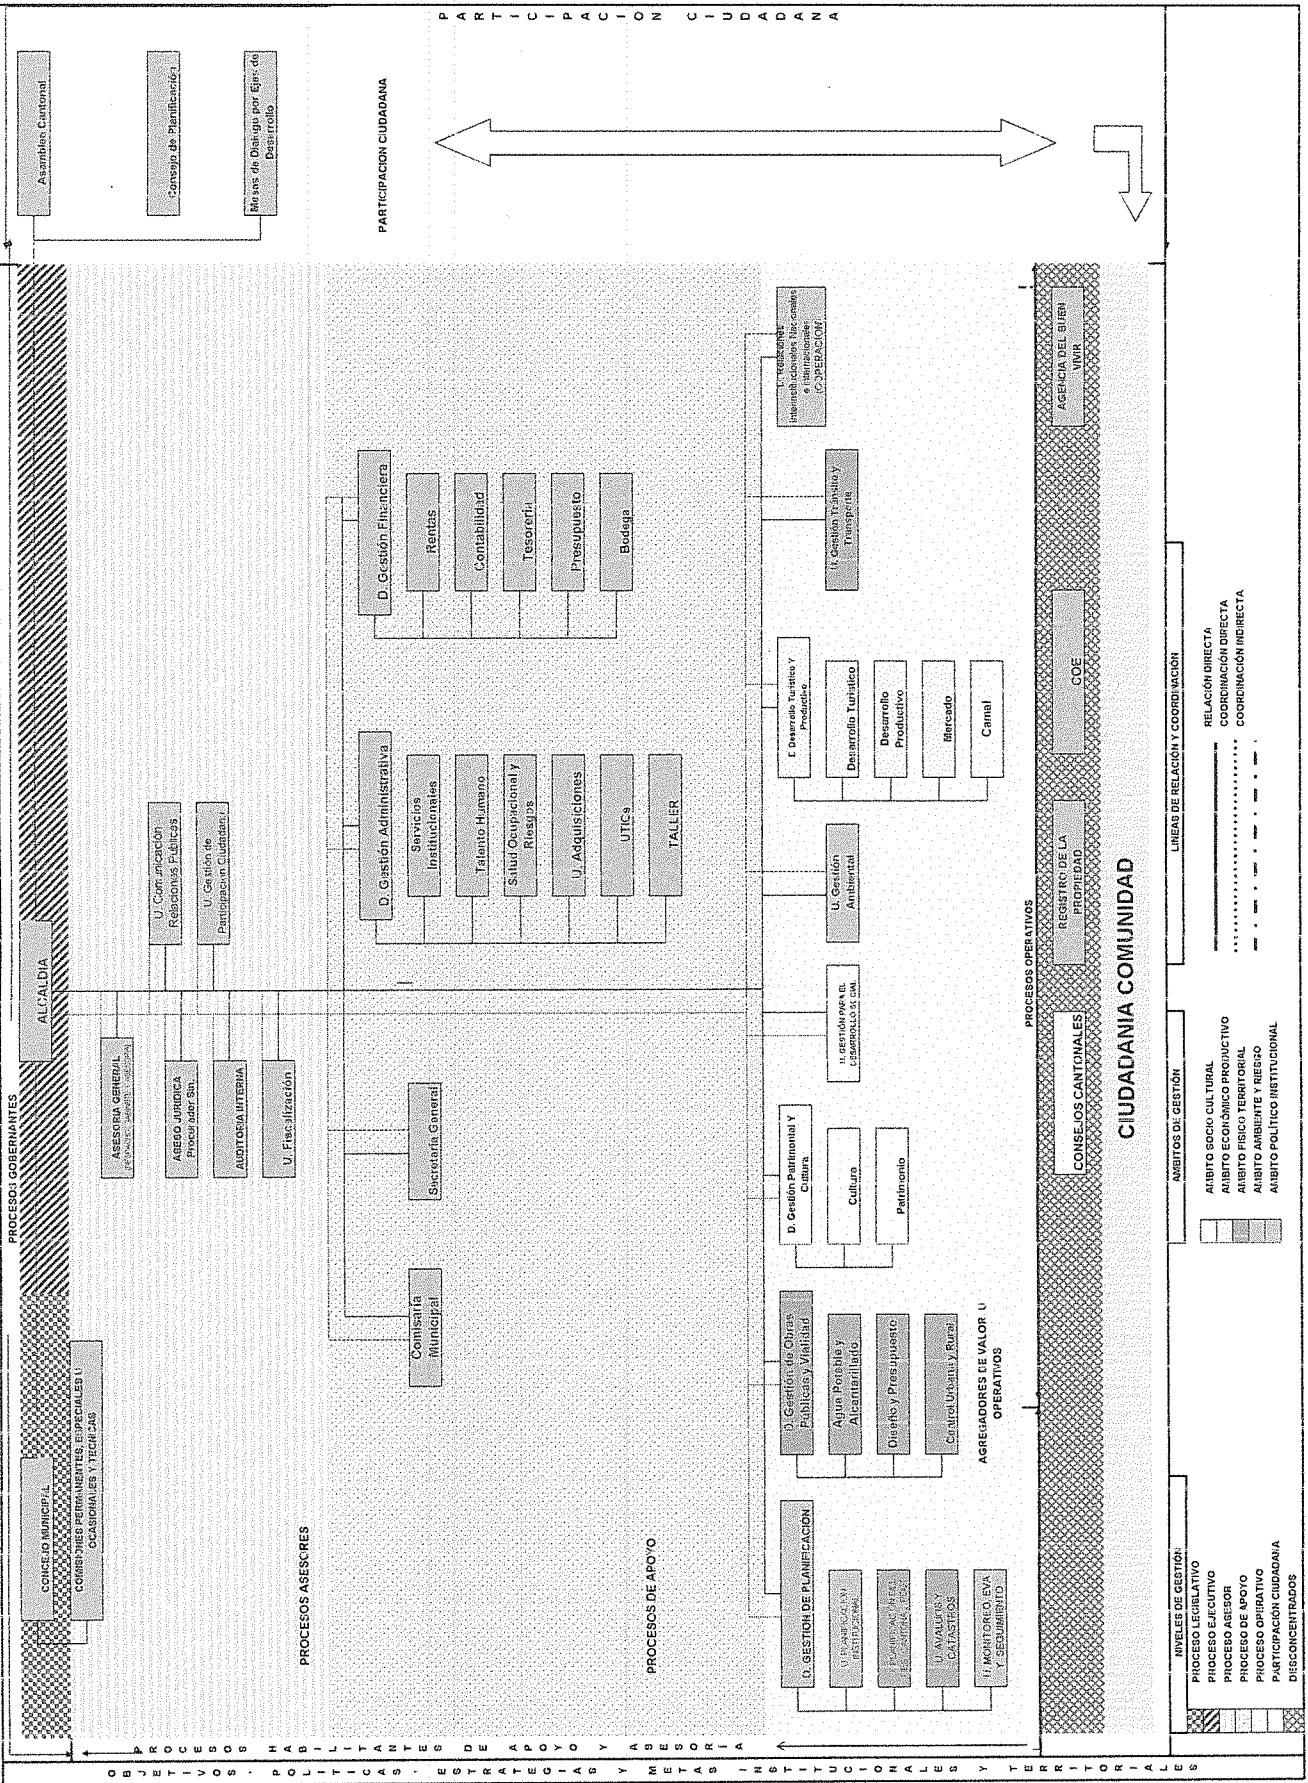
PARTICIPACION CIUDADANA

Asamblea Cantonal

Consejo de Planificación

Mesas de Dialogo por Ejes de Desarrollo

PARTICIPACION CIUDADANA

PROCESOS GOBERNANTES

CONCEJO MUNICIPAL

COMISIONES PERMANENTES, ESPECIALES U OCASIONALES Y TECNICAS

ALCALDIA

PROCESOS ASESORES

ASESORIA GENERAL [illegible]

ASESO JURIDICA Procurador Sin.

AUDITORIA INTERNA

U. Fiscalización

U. Comunicación Relaciones Publicas

U. Gestión de Participación Ciudadana

PROCESOS DE APOYO

Comisaria Municipal

Secretaria General

D. Gestión Administrativa

Servicios Institucionales

Talento Humano

Salud Ocupacional y Riesgos

U. Adquisiciones

UTICs

TALLER

D. Gestión Financiera

Rentas

Contabilidad

Tesorería

Presupuesto

Bodega

AGREGADORES DE VALOR U OPERATIVOS

D. GESTION DE PLANIFICACION

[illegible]

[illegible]

U. AVALUOS Y CATASTROS

U. MONITOREO, EVA. Y SEGUIMIENTO

D. Gestión de Obras Publicas y Vialidad

Agua Potable y Alcantarillado

Diseño y Presupuesto

Control Urbano y Rural

D. Gestión Patrimonial Y Cultura

Cultura

Patrimonio

U. GESTION PARA EL DESARROLLO SOCIAL

U. Gestión Ambiental

E. Desarrollo Turístico Y Productivo

Desarrollo Turístico

Desarrollo Productivo

Mercado

Camal

U. Gestión Tránsito y Transporte

U. Relaciones Interinstitucionales Nacionales e Internacionales (COOPERACION)

PROCESOS OPERATIVOS

CONSEJOS CANTONALES

REGISTRO DE LA PROPIEDAD

COE

AGENCIA DEL BUEN VIVIR

CIUDADANIA COMUNIDAD

OBJETIVOS, HABILITANTES, ESTRATEGIAS Y METAS INSTITUCIONALES Y TERRITORIALES

NIVELES DE GESTIÓN
PROCESO LEGISLATIVO
PROCESO EJECUTIVO
PROCESO ASESOR
PROCESO DE APOYO
PROCESO OPERATIVO
PARTICIPACIÓN CIUDADANA
DESCONCENTRADOS

AMBITOS DE GESTIÓN
AMBITO SOCIO CULTURAL
AMBITO ECONÓMICO PRODUCTIVO
AMBITO FISICO TERRITORIAL
AMBITO AMBIENTE Y RIESGO
AMBITO POLÍTICO INSTITUCIONAL

LINEAS DE RELACIÓN Y COORDINACIÓN
RELACIÓN DIRECTA
COORDINACIÓN DIRECTA
COORDINACIÓN INDIRECTA